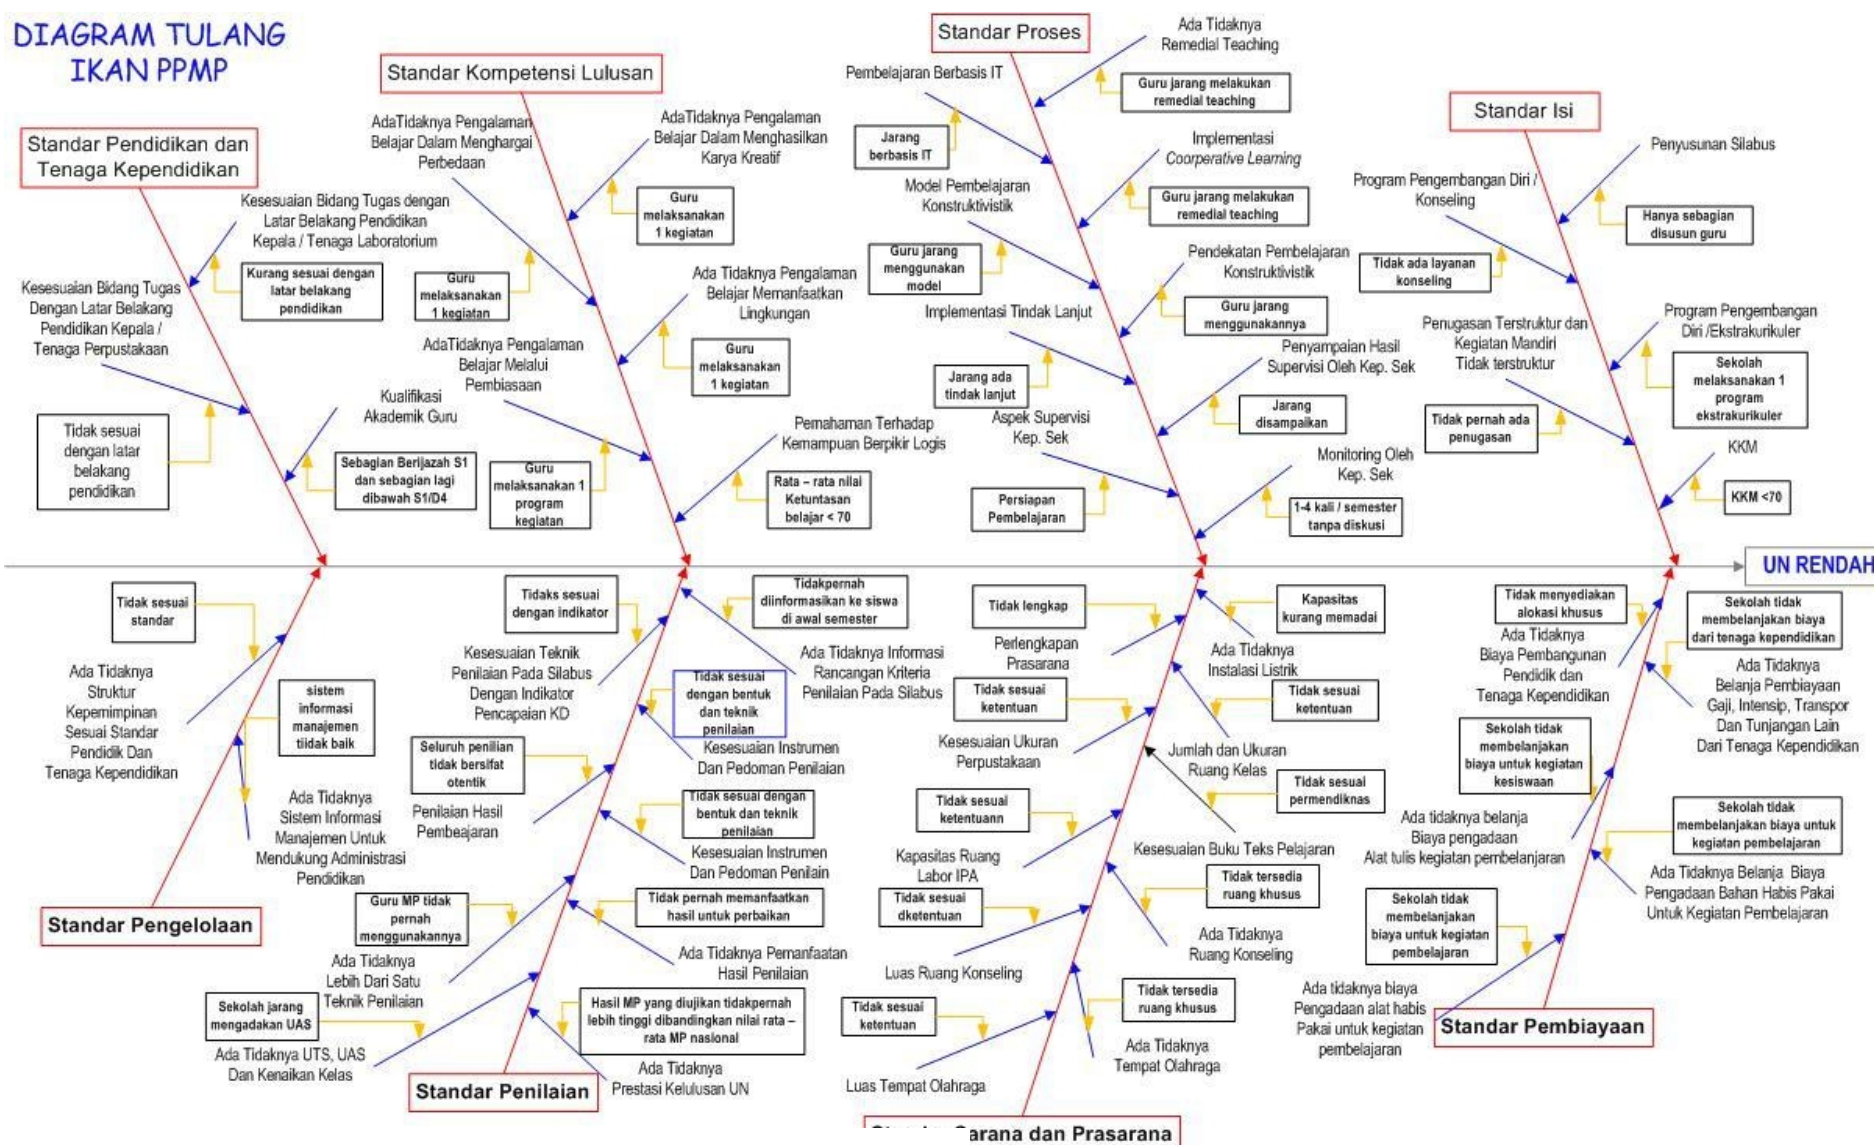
DIAGRAM TULANG IKAN PPMP

Standar Pendidikan dan Tenaga Kependidikan

Kesesuaian Bidang Tugas dengan Latar Belakang Pendidikan Kepala / Tenaga Laboratorium

Kurang sesuai dengan latar belakang pendidikan

Kesesuaian Bidang Tugas Dengan Latar Belakang Pendidikan Kepala / Tenaga Perpustakaan

Tidak sesuai dengan latar belakang pendidikan

Kualifikasi Akademik Guru

Sebagian Berijazah S1 dan sebagian lagi dibawah S1/D4

Standar Kompetensi Lulusan

AdaTidaknya Pengalaman Belajar Dalam Menghargai Perbedaan

Guru melaksanakan 1 kegiatan

AdaTidaknya Pengalaman Belajar Dalam Menghasilkan Karya Kreatif

Guru melaksanakan 1 kegiatan

Ada Tidaknya Pengalaman Belajar Memanfaatkan Lingkungan

AdaTidaknya Pengalaman Belajar Melalui Pembiasaan

Guru melaksanakan 1 kegiatan

Guru melaksanakan 1 program kegiatan

Pemahaman Terhadap Kemampuan Berpikir Logis

Rata – rata nilai Ketuntasan belajar < 70

Standar Proses

Ada Tidaknya Remedial Teaching

Pembelajaran Berbasis IT

Guru jarang melakukan remedial teaching

Jarang berbasis IT

Implementasi Coorperative Learning

Model Pembelajaran Konstruktivistik

Guru jarang melakukan remedial teaching

Guru jarang menggunakan model

Pendekatan Pembelajaran Konstruktivistik

Implementasi Tindak Lanjut

Guru jarang menggunakannya

Penyampaian Hasil Supervisi Oleh Kep. Sek

Jarang ada tindak lanjut

Aspek Supervisi Kep. Sek

Jarang disampaikan

Monitoring Oleh Kep. Sek

Persiapan Pembelajaran

1-4 kali / semester tanpa diskusi

Standar Isi

Penyusunan Silabus

Program Pengembangan Diri / Konseling

Hanya sebagian disusun guru

Tidak ada layanan konseling

Program Pengembangan Diri /Ekstrakurikuler

Penugasan Terstruktur dan Kegiatan Mandiri Tidak terstruktur

Sekolah melaksanakan 1 program ekstrakurikuler

Tidak pernah ada penugasan

KKM

KKM <70

UN RENDAH

Tidak sesuai standar

Ada Tidaknya Struktur Kepemimpinan Sesuai Standar Pendidik Dan Tenaga Kependidikan

sistem informasi manajemen tiidak baik

Ada Tidaknya Sistem Informasi Manajemen Untuk Mendukung Administrasi Pendidikan

Standar Pengelolaan

Guru MP tidak pernah menggunakannya

Ada Tidaknya Lebih Dari Satu Teknik Penilaian

Sekolah jarang mengadakan UAS

Ada Tidaknya UTS, UAS Dan Kenaikan Kelas

Tidaks sesuai dengan indikator

Tidakpernah diinformasikan ke siswa di awal semester

Kesesuaian Teknik Penilaian Pada Silabus Dengan Indikator Pencapaian KD

Ada Tidaknya Informasi Rancangan Kriteria Penilaian Pada Silabus

Tidak sesuai dengan bentuk dan teknik penilaian

Kesesuaian Instrumen Dan Pedoman Penilaian

Seluruh penilian tidak bersifat otentik

Penilaian Hasil Pembeajaran

Tidak sesuai dengan bentuk dan teknik penilaian

Kesesuaian Instrumen Dan Pedoman Penilaian

Tidak pernah memanfaatkan hasil untuk perbaikan

Ada Tidaknya Pemanfaatan Hasil Penilaian

Hasil MP yang diujikan tidakpernah lebih tinggi dibandingkan nilai rata – rata MP nasional

Ada Tidaknya Prestasi Kelulusan UN

Standar Penilaian

Tidak lengkap

Perlengkapan Prasarana

Kapasitas kurang memadai

Ada Tidaknya Instalasi Listrik

Tidak sesuai ketentuan

Tidak sesuai ketentuan

Kesesuaian Ukuran Perpustakaan

Jumlah dan Ukuran Ruang Kelas

Tidak sesuai permendiknas

Tidak sesuai ketentuann

Kapasitas Ruang Labor IPA

Kesesuaian Buku Teks Pelajaran

Tidak tersedia ruang khusus

Tidak sesuai dketentuan

Ada Tidaknya Ruang Konseling

Luas Ruang Konseling

Tidak tersedia ruang khusus

Tidak sesuai ketentuan

Ada Tidaknya Tempat Olahraga

Luas Tempat Olahraga

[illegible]arana dan Prasarana

Tidak menyediakan alokasi khusus

Sekolah tidak membelanjakan biaya dari tenaga kependidikan

Ada Tidaknya Biaya Pembangunan Pendidik dan Tenaga Kependidikan

Ada Tidaknya Belanja Pembiayaan Gaji, Intensip, Transpor Dan Tunjangan Lain Dari Tenaga Kependidikan

Sekolah tidak membelanjakan biaya untuk kegiatan kesiswaan

Ada tidaknya belanja Biaya pengadaan Alat tulis kegiatan pembelanjaran

Sekolah tidak membelanjakan biaya untuk kegiatan pembelajaran

Ada Tidaknya Belanja Biaya Pengadaan Bahan Habis Pakai Untuk Kegiatan Pembelajaran

Sekolah tidak membelanjakan biaya untuk kegiatan pembelajaran

Ada tidaknya biaya Pengadaan alat habis Pakai untuk kegiatan pembelajaran

Standar Pembiayaan